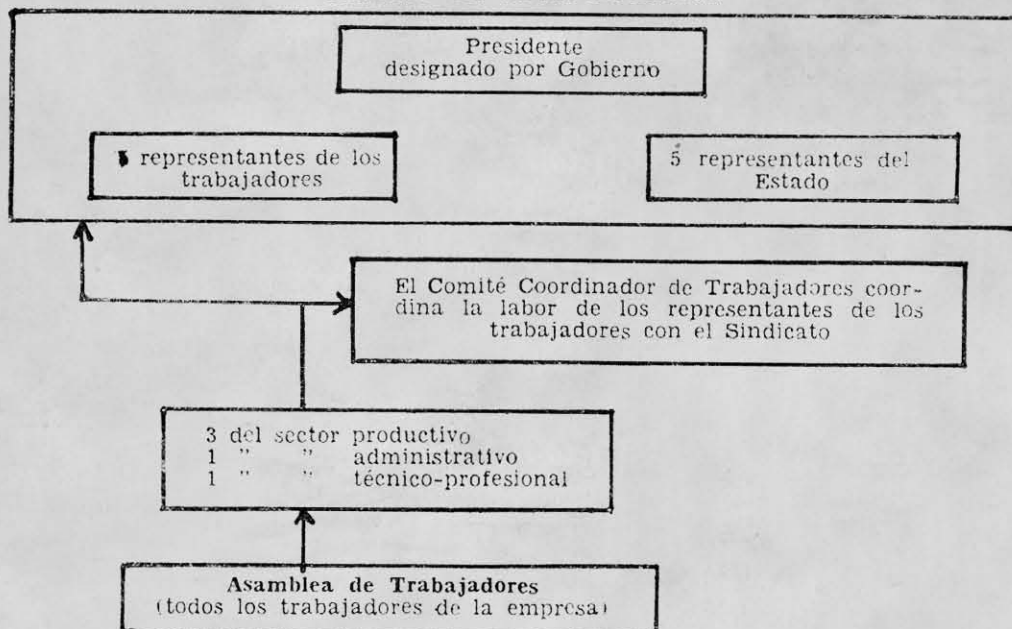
Presidente
designado por Gobierno

5 representantes de los trabajadores

5 representantes del Estado

El Comité Coordinador de Trabajadores coordina la labor de los representantes de los trabajadores con el Sindicato

3 del sector productivo
1 " " administrativo
1 " " técnico-profesional

Asamblea de Trabajadores
(todos los trabajadores de la empresa)